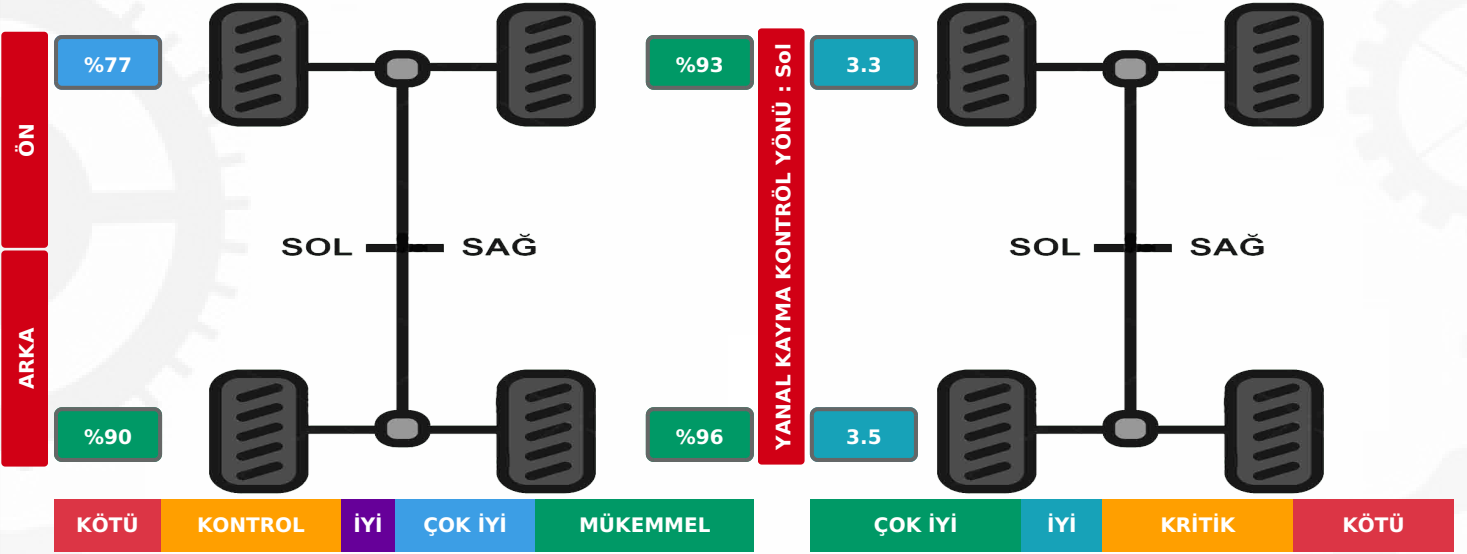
ÖN

ARKA

%77

%90

SOL SAĞ

%93

%96

YANAL KAYMA KONTRÖL YÖNÜ : Sol

3.3

3.5

SOL SAĞ

| KÖTÜ | KONTROL | İYİ | ÇOK İYİ | MÜKEMMEL |
|---|---|---|---|---|

| ÇOK İYİ | İYİ | KRİTİK | KÖTÜ |
|---|---|---|---|